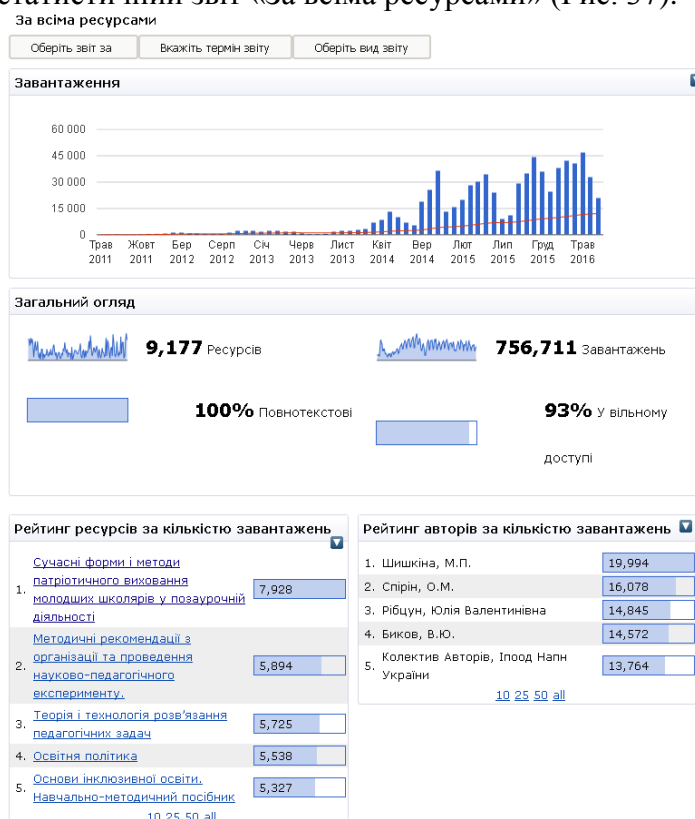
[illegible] статистичний звіт «За всіма ресурсами» (Рис. 37).

За всіма ресурсами

Оберіть звіт за | Вкажіть термін звіту | Оберіть вид звіту

Завантаження

60 000
45 000
30 000
15 000
0

Трав 2011 | Жовт 2011 | Бер 2012 | Серп 2012 | Січ 2013 | Черв 2013 | Лист 2013 | Квіт 2014 | Вер 2014 | Лют 2015 | Лип 2015 | Груд 2015 | Трав 2016

Загальний огляд

9,177 Ресурсів

756,711 Завантажень

100% Повнотекстові

93% У вільному доступі

Рейтинг ресурсів за кількістю завантажень

| | | |
|---|---|---|
| 1. | Сучасні форми і методи патріотичного виховання молодших школярів у позаурочній діяльності | 7,928 |
| 2. | Методичні рекомендації з організації та проведення науково-педагогічного експерименту. | 5,894 |
| 3. | Теорія і технологія розв'язання педагогічних задач | 5,725 |
| 4. | Освітня політика | 5,538 |
| 5. | Основи інклюзивної освіти. Навчально-методичний посібник | 5,327 |

10 25 50 all

Рейтинг авторів за кількістю завантажень

| | | |
|---|---|---|
| 1. | Шишкіна, М.П. | 19,994 |
| 2. | Спірін, О.М. | 16,078 |
| 3. | Рібцун, Юлія Валентинівна | 14,845 |
| 4. | Биков, В.Ю. | 14,572 |
| 5. | Колектив Авторів, Іпоод Напн України | 13,764 |

10 25 50 all